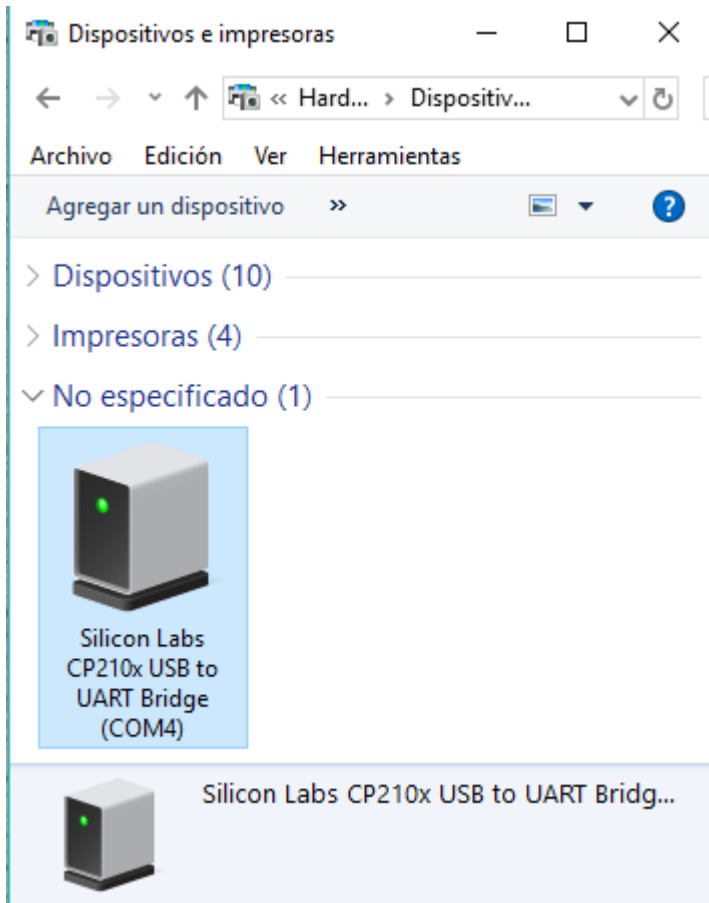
Dispositivos e impresoras

« Hard... › Dispositiv...

Archivo Edición Ver Herramientas

Agregar un dispositivo »

Dispositivos (10)

Impresoras (4)

No especificado (1)

Silicon Labs CP210x USB to UART Bridge (COM4)

Silicon Labs CP210x USB to UART Bridg...